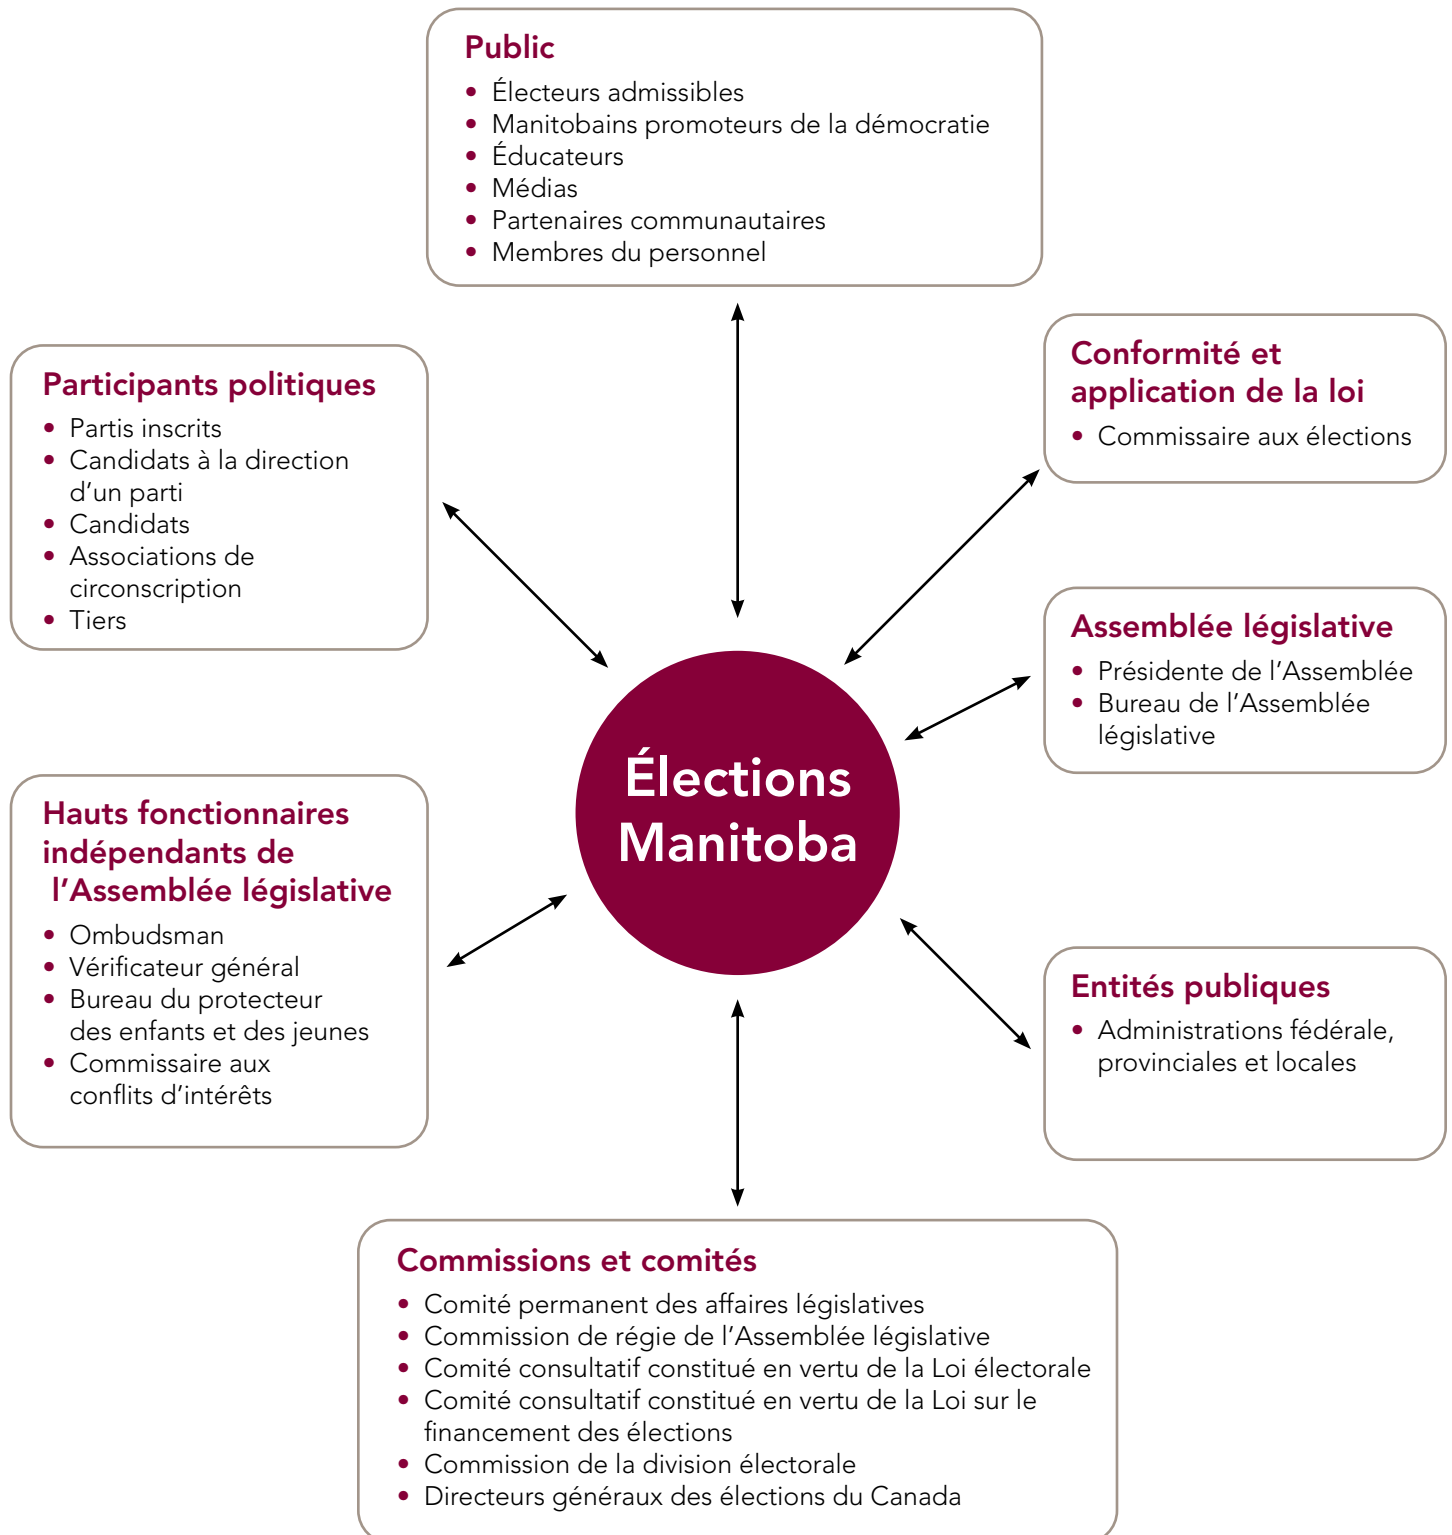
Public
- Électeurs admissibles
- Manitobains promoteurs de la démocratie
- Éducateurs
- Médias
- Partenaires communautaires
- Membres du personnel

Participants politiques
- Partis inscrits
- Candidats à la direction d'un parti
- Candidats
- Associations de circonscription
- Tiers

Conformité et application de la loi
- Commissaire aux élections

Assemblée législative
- Présidente de l'Assemblée
- Bureau de l'Assemblée législative

Élections Manitoba

Hauts fonctionnaires indépendants de l'Assemblée législative
- Ombudsman
- Vérificateur général
- Bureau du protecteur des enfants et des jeunes
- Commissaire aux conflits d'intérêts

Entités publiques
- Administrations fédérale, provinciales et locales

Commissions et comités
- Comité permanent des affaires législatives
- Commission de régie de l'Assemblée législative
- Comité consultatif constitué en vertu de la Loi électorale
- Comité consultatif constitué en vertu de la Loi sur le financement des élections
- Commission de la division électorale
- Directeurs généraux des élections du Canada